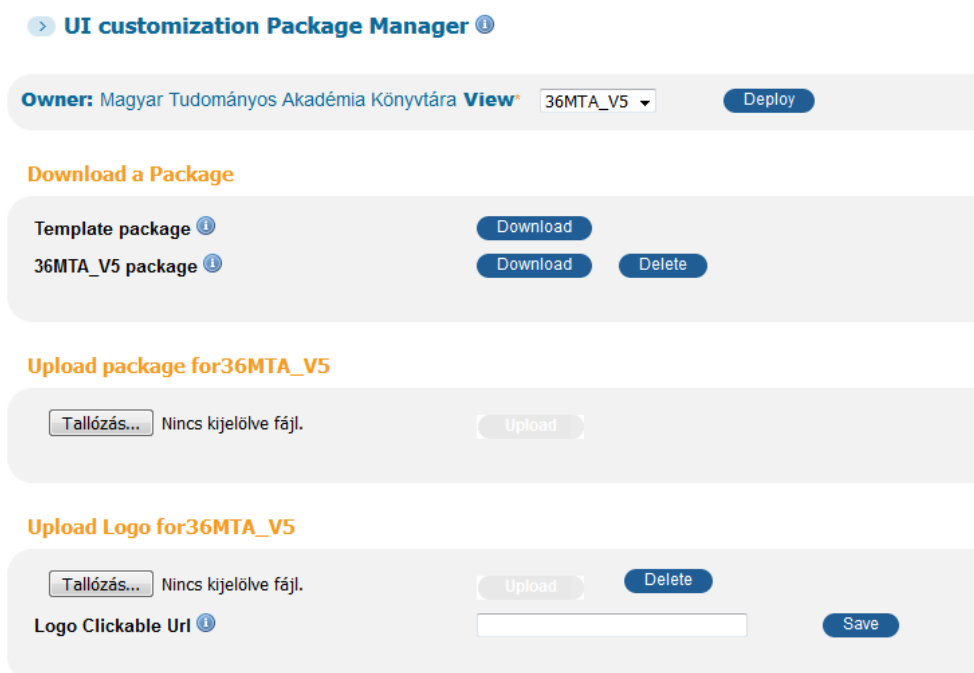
UI customization Package Manager

Owner: Magyar Tudományos Akadémia Könyvtára View* 36MTA_V5 Deploy

Download a Package

Template package Download

36MTA_V5 package Download Delete

Upload package for36MTA_V5

Tallózás... Nincs kijelölve fájl. Upload

Upload Logo for36MTA_V5

Tallózás... Nincs kijelölve fájl. Upload Delete

Logo Clickable Url Save